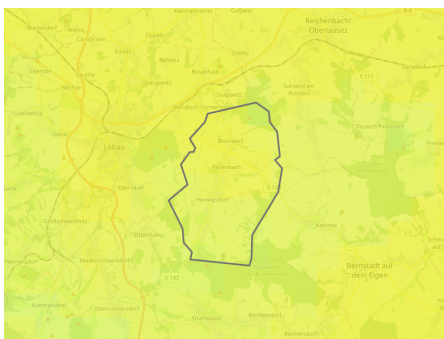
Gollwitz
Reichenbach/ Oberlausitz
Breitendorf
Carlsbrunn
Kittlitz
Oppeln
Bellwitz
Zoblitz
Eiserode
Laucha
Nechen
Rosenhain
Großdehsa
Dolgowitz
Schöps
Sohland am Rotstein
S 111
Dehsa
Löbau
Bischdorf
Deutsch-Paulsdorf
Rosenbach
Ebersdorf
S 112
Herwigsdorf
Großschweidnitz
Kemnitz
Ottenhain
Niedercunnersdorf
S 148
Bernstadt auf dem Eigen
Kottmarsdorf
Obercunnersdorf
Strahwalde
Berthelsdorf